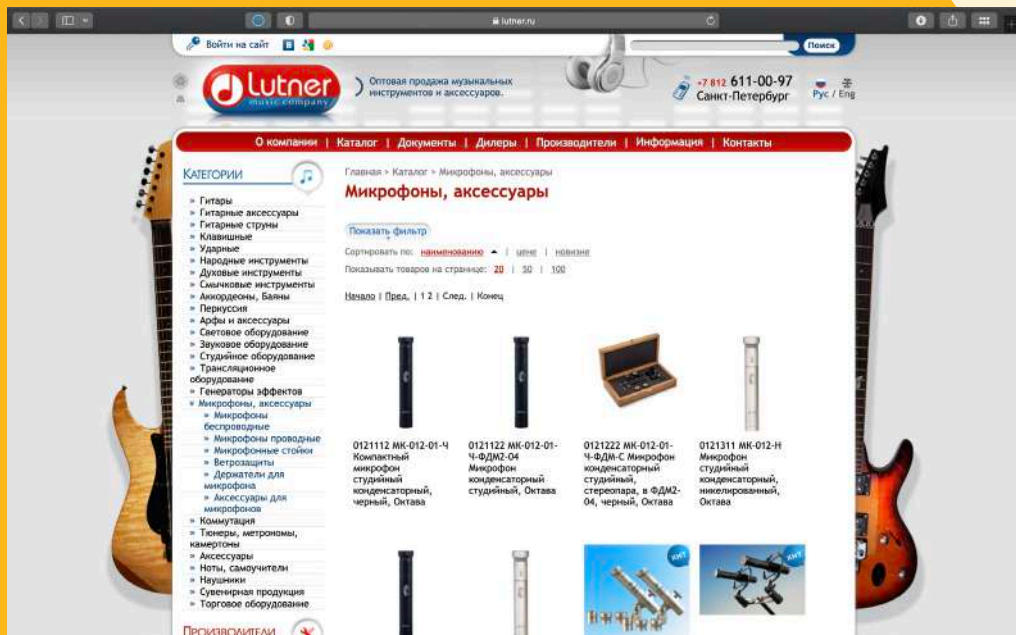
lutner.ru

Войти на сайт

Поиск

Lutner music company

Оптовая продажа музыкальных инструментов и аксессуаров.

+7 812 611-00-97
Санкт-Петербург

Рус / Eng

О компании | Каталог | Документы | Дилеры | Производители | Информация | Контакты

Категории

» Гитары
» Гитарные аксессуары
» Гитарные струны
» Клавишные
» Ударные
» Народные инструменты
» Духовые инструменты
» Смычковые инструменты
» Аккордеоны, Баяны
» Перкуссия
» Арфы и аксессуары
» Световое оборудование
» Звуковое оборудование
» Студийное оборудование
» Трансляционное оборудование
» Генераторы эффектов
» Микрофоны, аксессуары
» Микрофоны беспроводные
» Микрофоны проводные
» Микрофонные стойки
» Ветрозащиты
» Держатели для микрофона
» Аксессуары для микрофонов
» Коммутация
» Тюнеры, метрономы, камертоны
» Аксессуары
» Ноты, самоучители
» Наушники
» Сувенирная продукция
» Торговое оборудование

Производители

Главная > Каталог > Микрофоны, аксессуары

Микрофоны, аксессуары

Показать фильтр

Сортировать по: наименованию | цене | новизне

Показывать товаров на странице: 20 | 50 | 100

Начало | Пред. | 1 2 | След. | Конец

0121112 МК-012-01-Ч Компактный микрофон студийный конденсаторный, черный, Октава

0121122 МК-012-01-Ч-ФДМ2-04 Микрофон конденсаторный студийный, Октава

0121222 МК-012-01-Ч-ФДМ-С Микрофон конденсаторный студийный, стереопара, в ФДМ2-04, черный, Октава

0121311 МК-012-Н Микрофон студийный конденсаторный, никелированный, Октава

ХИТ

ХИТ